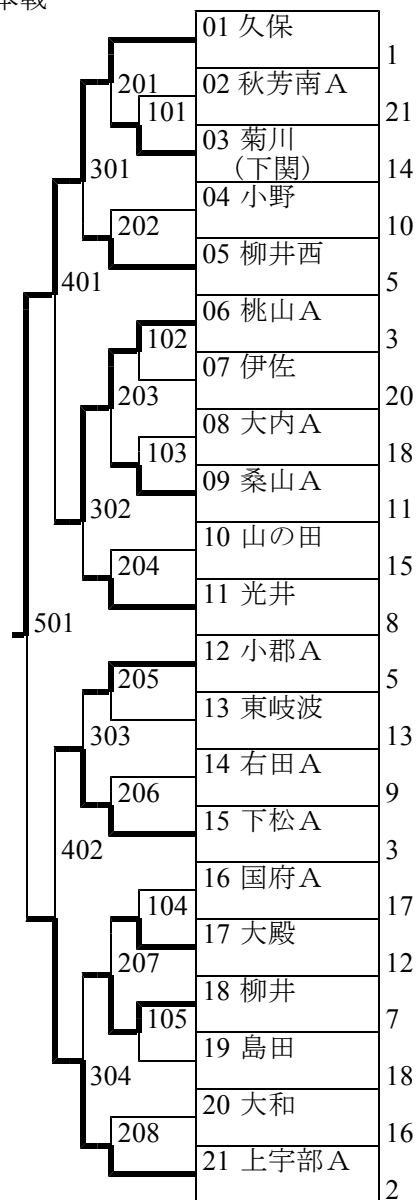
本戦

01 久保 1
02 秋芳南A 21
03 菊川（下関） 14
04 小野 10
05 柳井西 5
06 桃山A 3
07 伊佐 20
08 大内A 18
09 桑山A 11
10 山の田 15
11 光井 8
12 小郡A 5
13 東岐波 13
14 右田A 9
15 下松A 3
16 国府A 17
17 大殿 12
18 柳井 7
19 島田 18
20 大和 16
21 上宇部A 2

101
102
103
104
105
201
202
203
204
205
206
207
208
301
302
303
304
401
402
501